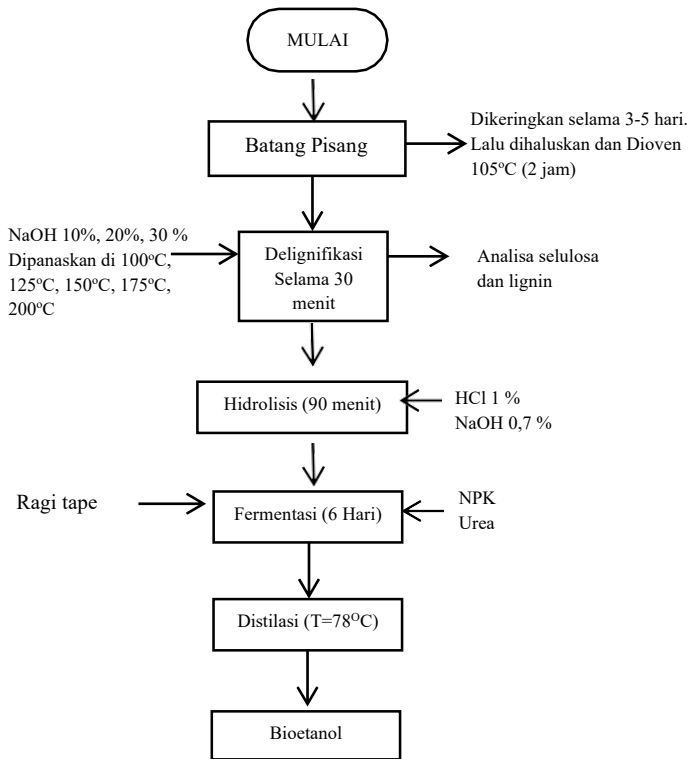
MULAI

Batang Pisang

Dikeringkan selama 3-5 hari. Lalu dihaluskan dan Dioven 105$^{o}$C (2 jam)

NaOH 10%, 20%, 30 % Dipanaskan di 100$^{o}$C, 125$^{o}$C, 150$^{o}$C, 175$^{o}$C, 200$^{o}$C

Delignifikasi Selama 30 menit

Analisa selulosa dan lignin

Hidrolisis (90 menit)

HCl 1 % NaOH 0,7 %

Ragi tape

Fermentasi (6 Hari)

NPK Urea

Distilasi (T=78$^{O}$C)

Bioetanol